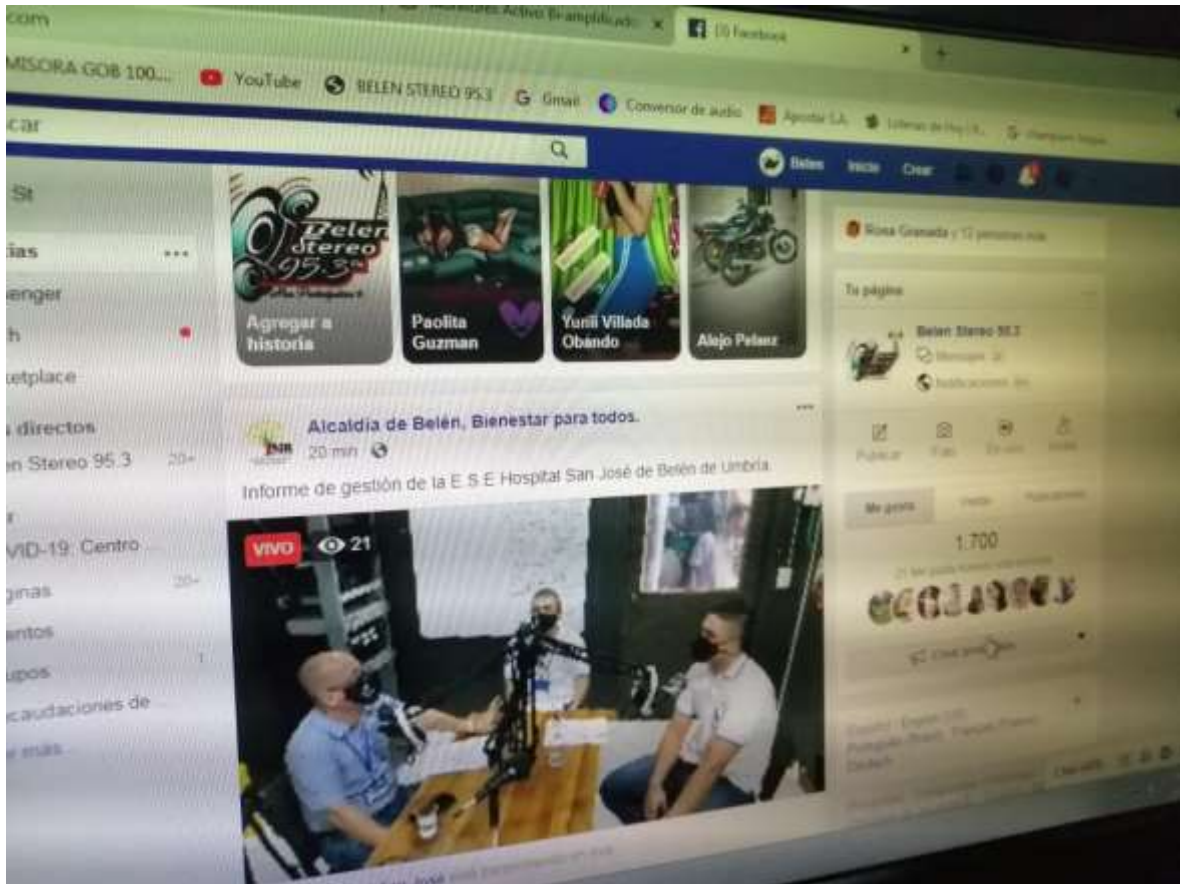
com
Activo B amplificado
(3) Facebook
MISORA GOB 100...
YouTube
BELEN STEREO 95.3
Gmail
Conversor de audio
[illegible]
car
Belen
Inicio
Crear
St
ias
enger
h
etplace
directos
en Stereo 95.3
20+
VID-19: Centro
ginas
20+
entos
upos
caudaciones de
Ver más
Belen Stereo 95.3
Agregar a historia
Paolita Guzman
Yunii Villada Obando
Alejo Pelaez
Alcaldía de Belén, Bienestar para todos.
20 min
Informe de gestión de la E.S.E Hospital San José de Belén de Umbría
VIVO
21
Rosa Granada y 12 personas más
Tu página
Belen Stereo 95.3
Mensajes
Notificaciones
Publicar
Foto
En vivo
Me gusta
1.700